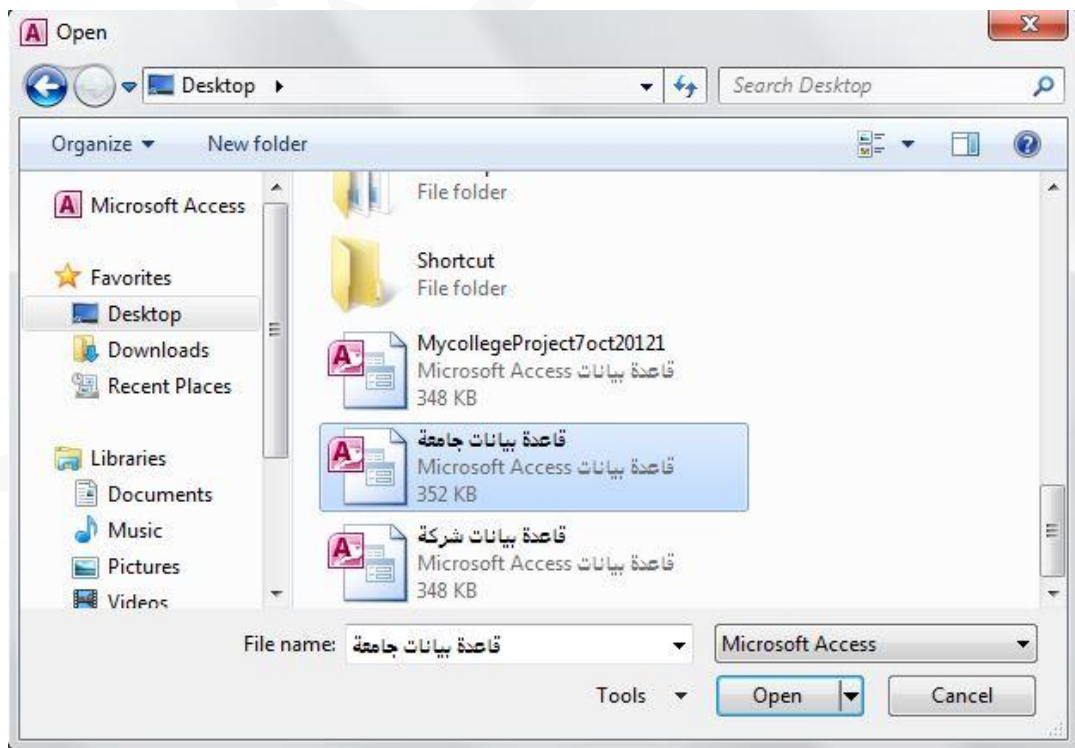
Open

Desktop ▸

Search Desktop

Organize ▾

New folder

Microsoft Access

Favorites

Desktop

Downloads

Recent Places

Libraries

Documents

Music

Pictures

Videos

File folder

Shortcut

File folder

MycollegeProject7oct20121

Microsoft Access قاعدة بيانات

348 KB

قاعدة بيانات جامعة

Microsoft Access قاعدة بيانات

352 KB

قاعدة بيانات شركة

Microsoft Access قاعدة بيانات

348 KB

File name: قاعدة بيانات جامعة

Microsoft Access

Tools ▾

Open

Cancel